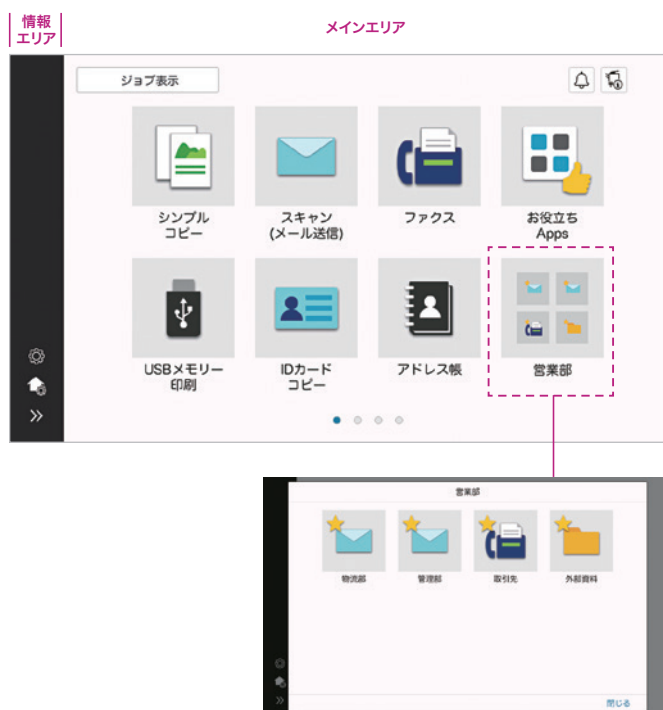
情報
エリア

メインエリア

ジョブ表示

シンプル
コピー

スキャン
(メール送信)

ファクス

お役立ち
Apps

USBメモリー
印刷

IDカード
コピー

アドレス帳

営業部

営業部

物流部

管理部

取引先

外部資料

閉じる